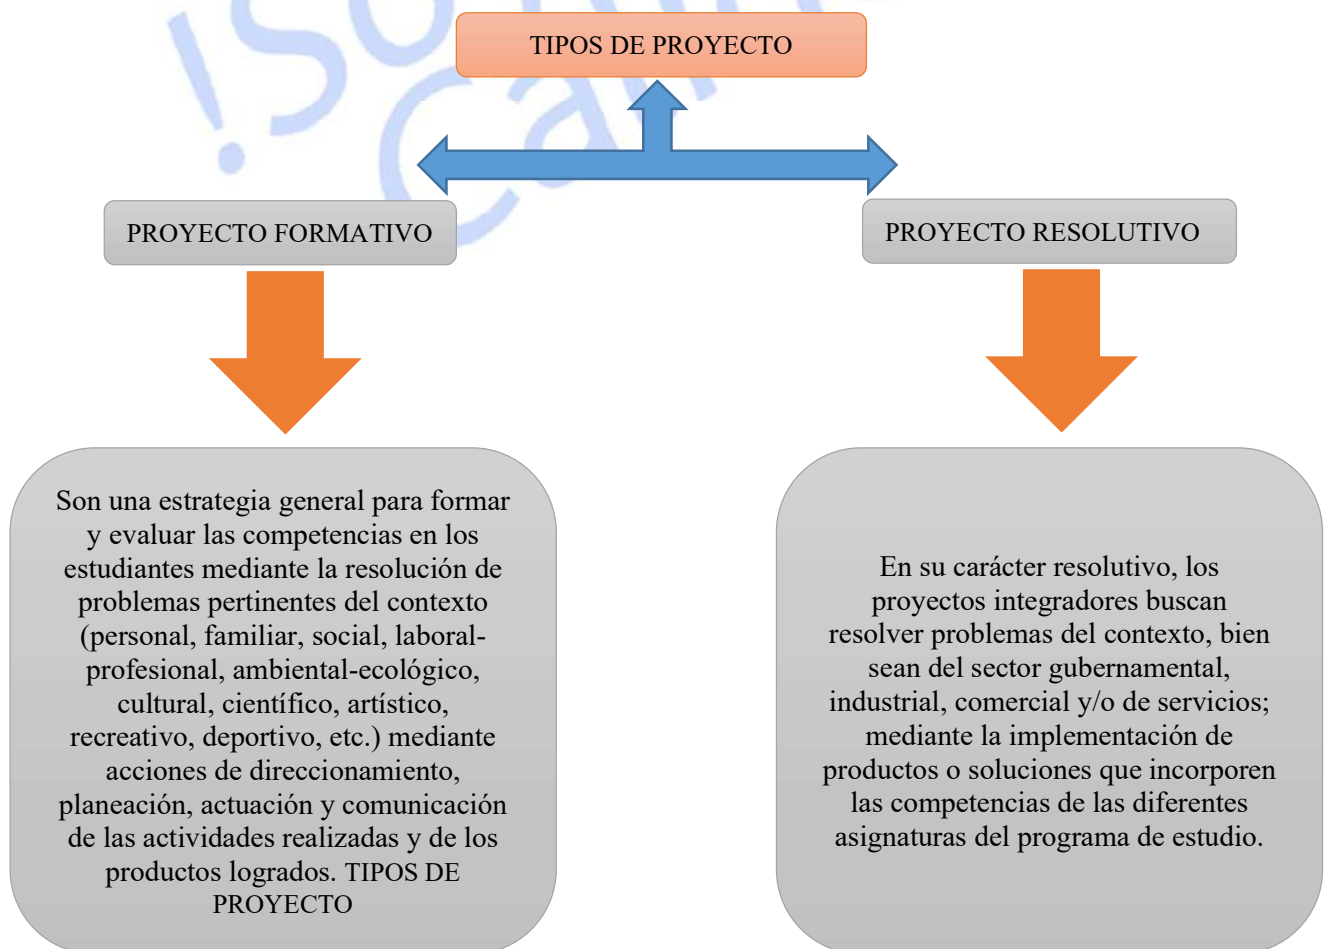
TIPOS DE PROYECTO

PROYECTO FORMATIVO

PROYECTO RESOLUTIVO

Son una estrategia general para formar y evaluar las competencias en los estudiantes mediante la resolución de problemas pertinentes del contexto (personal, familiar, social, laboral-profesional, ambiental-ecológico, cultural, científico, artístico, recreativo, deportivo, etc.) mediante acciones de direccionamiento, planeación, actuación y comunicación de las actividades realizadas y de los productos logrados. TIPOS DE PROYECTO

En su carácter resolutivo, los proyectos integradores buscan resolver problemas del contexto, bien sean del sector gubernamental, industrial, comercial y/o de servicios; mediante la implementación de productos o soluciones que incorporen las competencias de las diferentes asignaturas del programa de estudio.